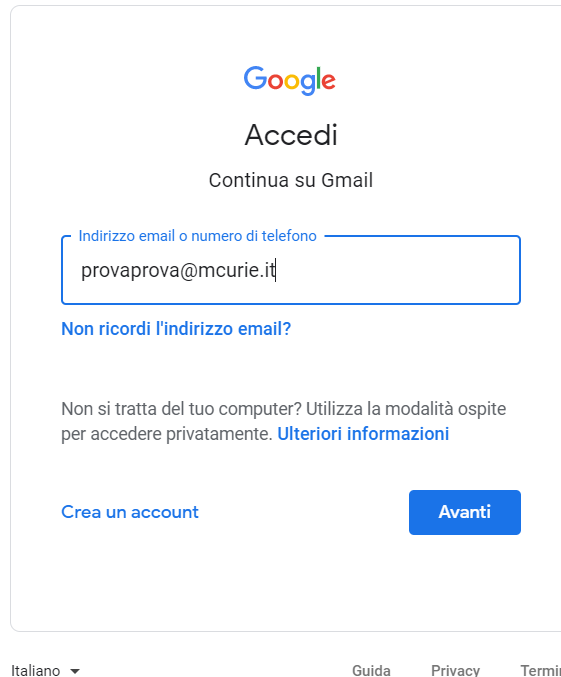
Google

Accedi

Continua su Gmail

Indirizzo email o numero di telefono

provaprova@mcurie.it

Non ricordi l'indirizzo email?

Non si tratta del tuo computer? Utilizza la modalità ospite per accedere privatamente. Ulteriori informazioni

Crea un account

Avanti

Italiano

Guida

Privacy

Termi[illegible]